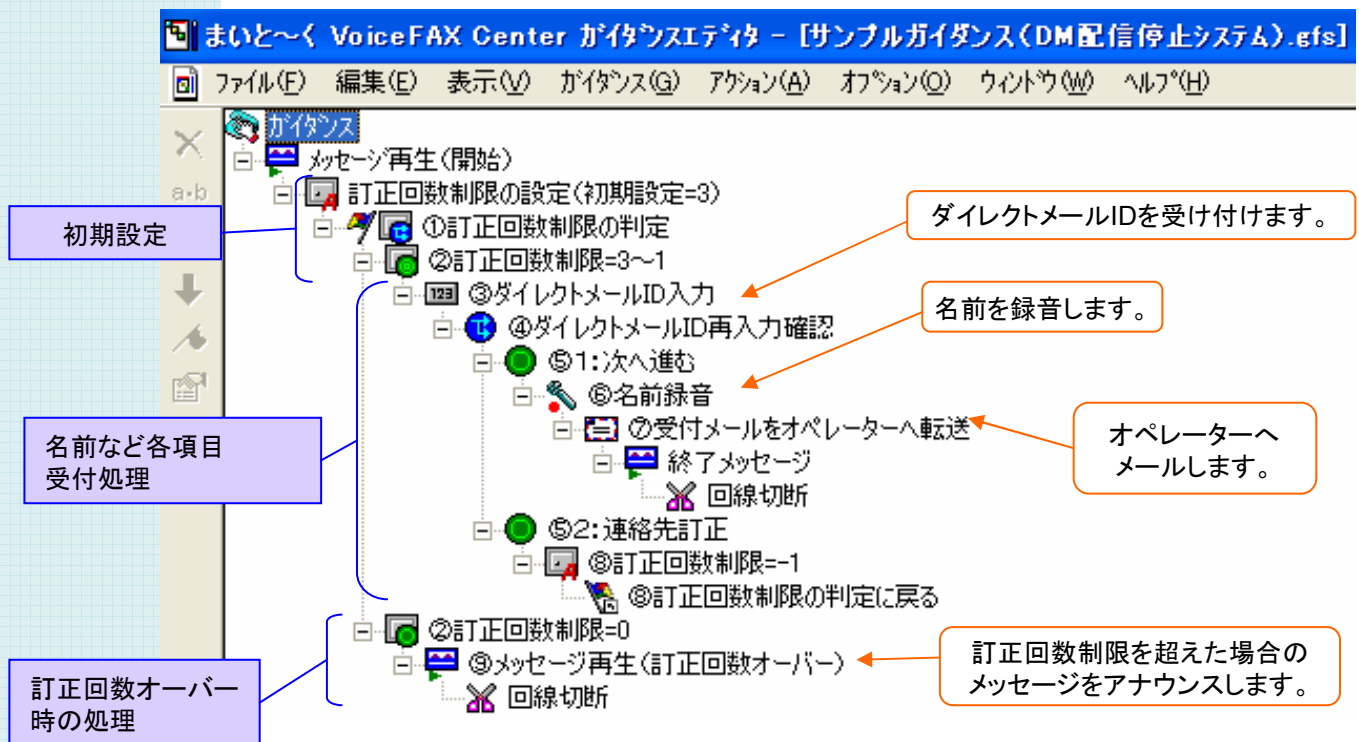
まいと〜く VoiceFAX Center ｶﾞｲﾀﾞﾝｽｴﾃﾞｨﾀ - [サンプルガイダンス(DM配信停止システム).gfs]

ﾌｧｲﾙ(F) 編集(E) 表示(V) ｶﾞｲﾀﾞﾝｽ(G) ｱｸｼｮﾝ(A) ｵﾌﾟｼｮﾝ(O) ｳｨﾝﾄﾞｳ(W) ﾍﾙﾌﾟ(H)

a-b

ｶﾞｲﾀﾞﾝｽ
ﾒｯｾｰｼﾞ再生(開始)
訂正回数制限の設定(初期設定=3)
①訂正回数制限の判定
②訂正回数制限=3〜1
③ダイレクトメールID入力
④ダイレクトメールID再入力確認
⑤1:次へ進む
⑥名前録音
⑦受付メールをオペレーターへ転送
終了メッセージ
回線切断
⑤2:連絡先訂正
⑧訂正回数制限=-1
⑧訂正回数制限の判定に戻る
②訂正回数制限=0
⑨メッセージ再生(訂正回数オーバー)
回線切断

初期設定

ダイレクトメールIDを受け付けます。

名前を録音します。

名前など各項目受付処理

オペレーターへメールします。

訂正回数オーバー時の処理

訂正回数制限を超えた場合のメッセージをアナウンスします。